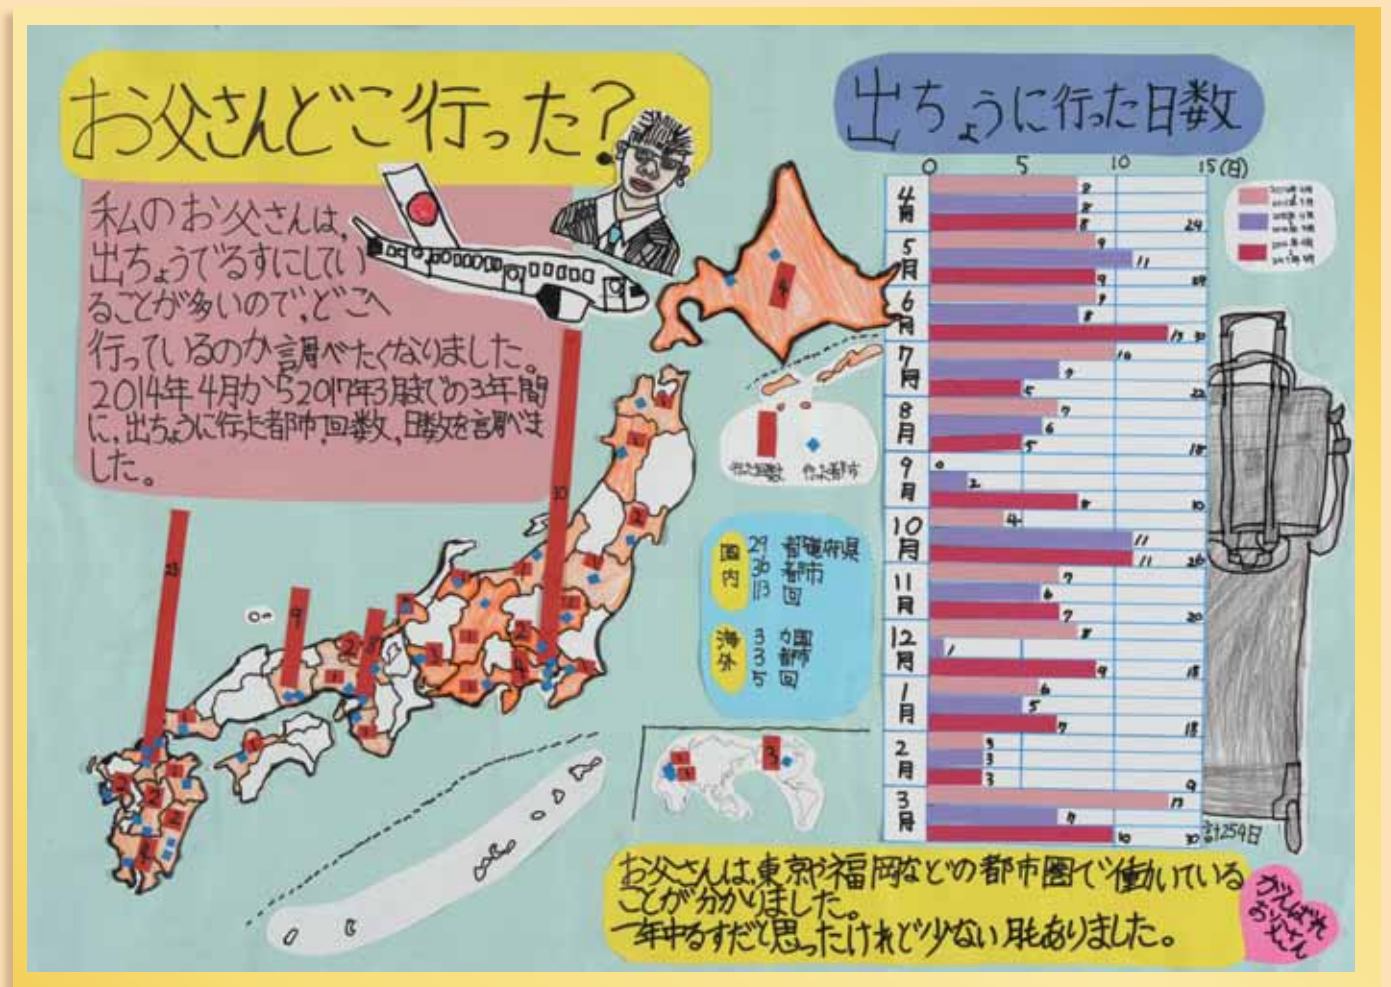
お父さんどこ行った?

私のお父さんは、出ちょうでるすにしていることが多いので、どこへ行っているのか調べたくなりました。2014年4月から2017年3月までの3年間に、出ちょうに行った都市・回数、日数を調べました。

出ちょうに行った日数

0 5 10 15(日)

4月 8 8 8 24
5月 9 11 9 29
6月 9 8 13 30
7月 10 7 5 22
8月 7 6 5 18
9月 0 2 8 10
10月 4 11 11 26
11月 7 6 7 20
12月 8 1 9 18
1月 6 5 7 18
2月 3 3 3 9
3月 13 7 10 30
計254日

国内 29 都道府県 30 都市 113 回
海外 3 カ国 3 都市 5 回

行った回数 行った都市

お父さんは、東京や福岡などの都市圏で働いていることが分かりました。
一年中るすだと思ったけれど少ない月もありました。

がんばれお父さん